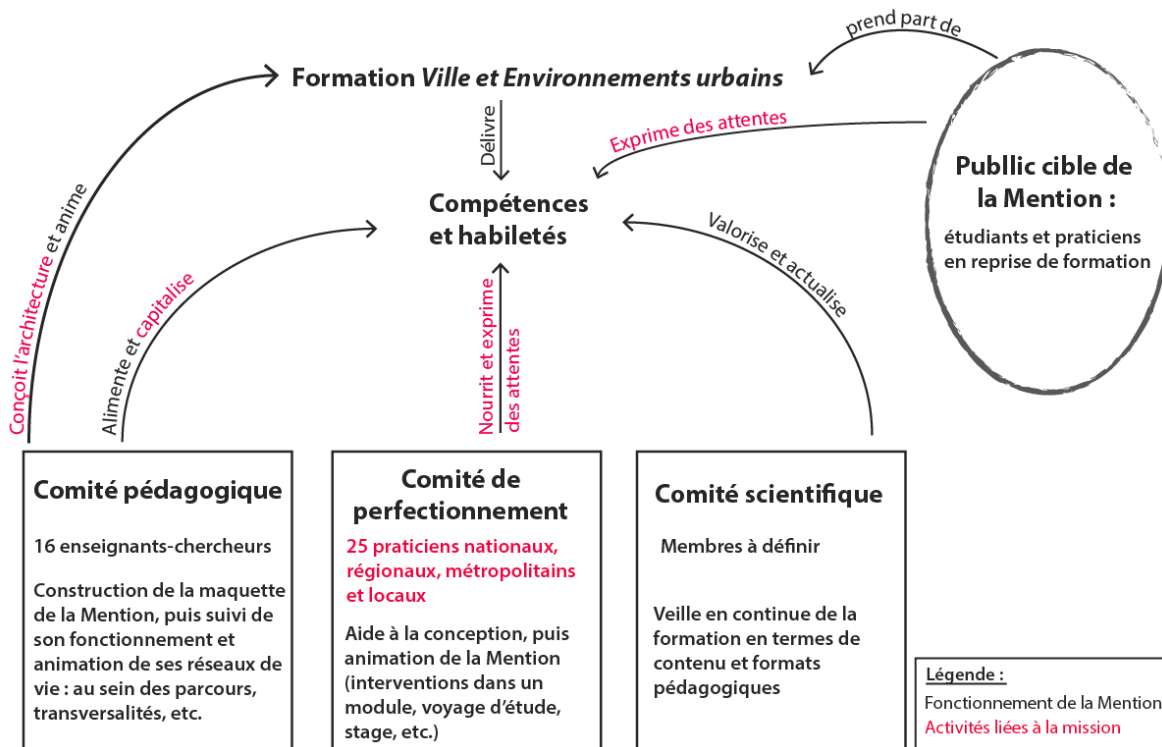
Formation *Ville et Environnements urbains*

prend part de

Délivre

Exprime des attentes

Compétences et habiletés

Publlic cible de la Mention :

étudiants et praticiens en reprise de formation

Conçoit l'architecture et anime

Alimente et capitalise

Nourrit et exprime des attentes

Valorise et actualise

Comité pédagogique

16 enseignants-chercheurs

Construction de la maquette de la Mention, puis suivi de son fonctionnement et animation de ses réseaux de vie : au sein des parcours, transversalités, etc.

Comité de perfectionnement

25 praticiens nationaux, régionaux, métropolitains et locaux

Aide à la conception, puis animation de la Mention (interventions dans un module, voyage d'étude, stage, etc.)

Comité scientifique

Membres à définir

Veille en continue de la formation en termes de contenu et formats pédagogiques

Légende :
Fonctionnement de la Mention
Activités liées à la mission